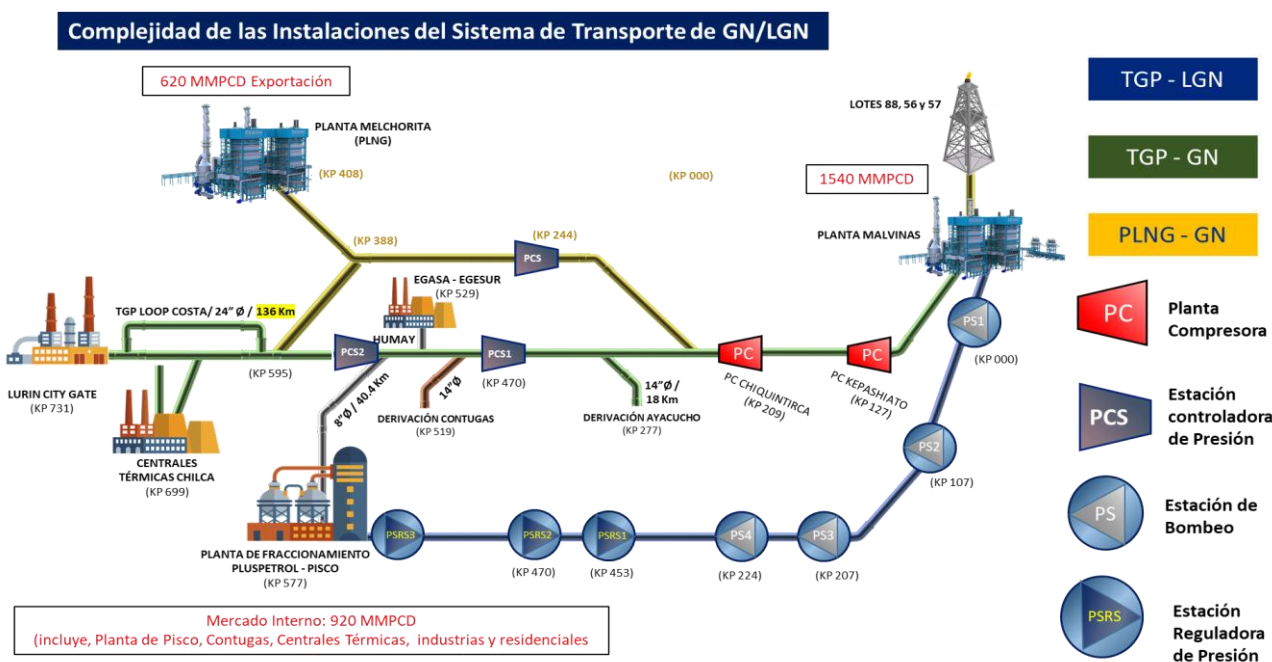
Complejidad de las Instalaciones del Sistema de Transporte de GN/LGN

620 MMPCD Exportación

PLANTA MELCHORITA (PLNG)

(KP 408)

(KP 000)

1540 MMPCD

LOTES 88, 56 y 57

PLANTA MALVINAS

TGP - LGN

TGP - GN

PLNG - GN

(KP 388)

(KP 244)

PCS

EGASA - EGESUR (KP 529)

TGP LOOP COSTA/ 24" Ø / 136 Km

HUMAY

PCS2

PCS1

PC

PC

PS1

PC

Planta Compresora

LURIN CITY GATE (KP 731)

(KP 595)

(KP 470)

14"Ø

14"Ø / 18 Km

PC CHIQUINTIRCA (KP 209)

PC KEPASHIATO (KP 127)

(KP 000)

PCS

Estación controladora de Presión

8"Ø / 40.4 Km

DERIVACIÓN CONTUGAS (KP 519)

DERIVACIÓN AYACUCHO (KP 277)

CENTRALES TÉRMICAS CHILCA (KP 699)

PS2

(KP 107)

PS

Estación de Bombeo

PSRS3

PSRS2

PSRS1

PS4

PS3

PLANTA DE FRACCIONAMIENTO PLUSPETROL - PISCO (KP 577)

(KP 470)

(KP 453)

(KP 224)

(KP 207)

PSRS

Estación Reguladora de Presión

Mercado Interno: 920 MMPCD (incluye, Planta de Pisco, Contugas, Centrales Térmicas, industrias y residenciales